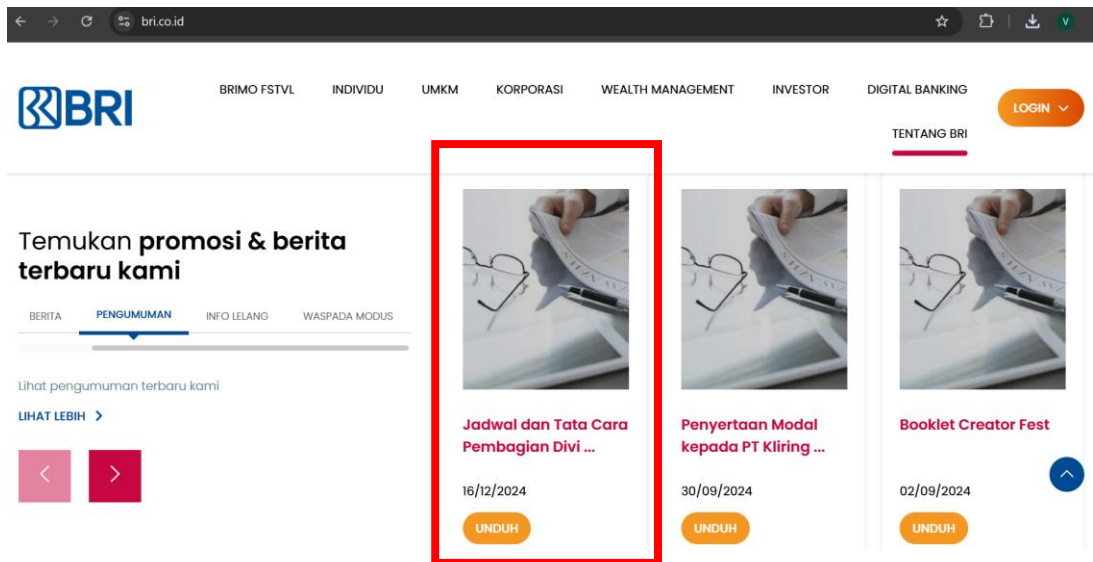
bri.co.id

V

BRI

BRIMO FSTVL INDIVIDU UMKM KORPORASI WEALTH MANAGEMENT INVESTOR DIGITAL BANKING

TENTANG BRI

LOGIN

Temukan **promosi & berita terbaru kami**

BERITA PENGUMUMAN INFO LELANG WASPADA MODUS

Lihat pengumuman terbaru kami

LIHAT LEBIH >

Jadwal dan Tata Cara Pembagian Divi ...

16/12/2024

UNDUH

Penyertaan Modal kepada PT Kliring ...

30/09/2024

UNDUH

Booklet Creator Fest

02/09/2024

UNDUH